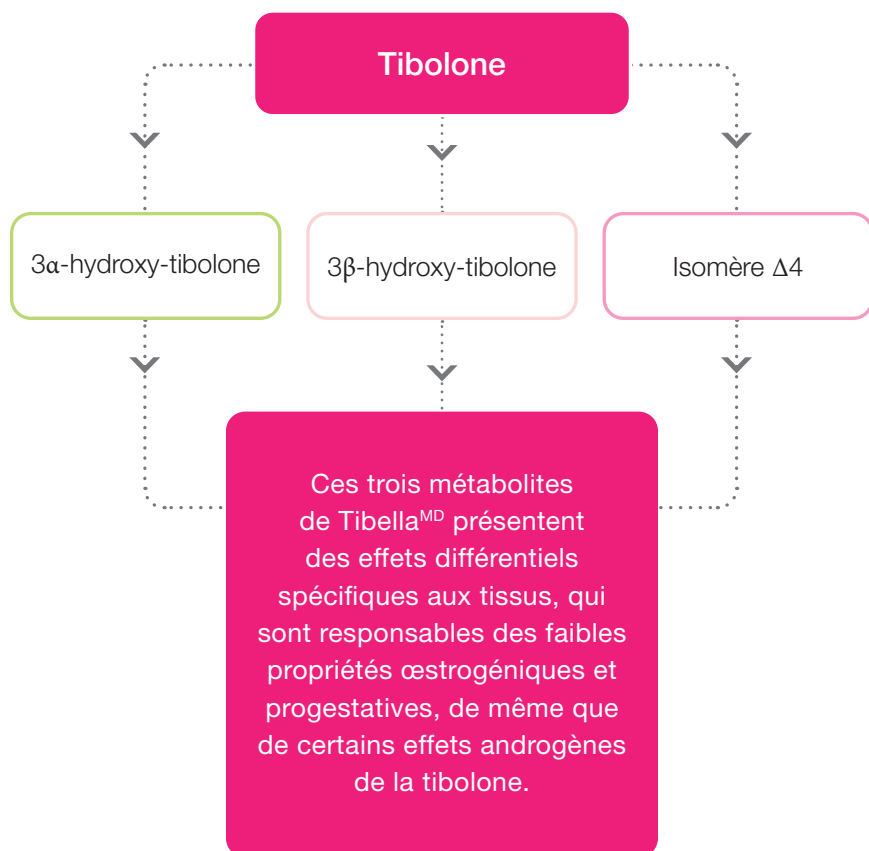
Tibolone

3α-hydroxy-tibolone

3β-hydroxy-tibolone

Isomère Δ4

Ces trois métabolites de Tibella$^{MD}$ présentent des effets différentiels spécifiques aux tissus, qui sont responsables des faibles propriétés œstrogéniques et progestatives, de même que de certains effets androgènes de la tibolone.